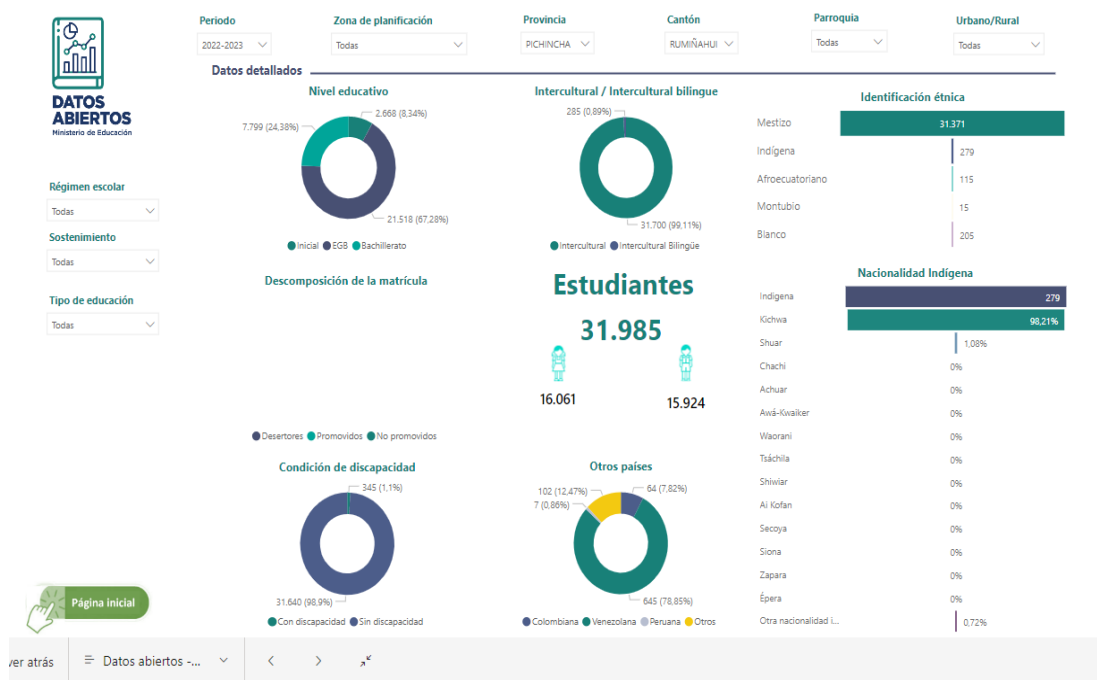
DATOS ABIERTOS
Ministerio de Educación

Periodo
2022-2023

Zona de planificación
Todas

Provincia
PICHINCHA

Cantón
RUMIÑAHUI

Parroquia
Todas

Urbano/Rural
Todas

Datos detallados

Régimen escolar
Todas

Sostenimiento
Todas

Tipo de educación
Todas

Nivel educativo
2.668 (8,34%)
7.799 (24,38%)
21.518 (67,28%)
Inicial EGB Bachillerato

Intercultural / Intercultural bilingue
285 (0,89%)
31.700 (99,11%)
Intercultural Intercultural Bilingüe

Identificación étnica
| | |
|---|---|
| Mestizo | 31.371 |
| Indígena | 279 |
| Afroecuatoriano | 115 |
| Montubio | 15 |
| Blanco | 205 |

Descomposición de la matrícula
Desertores Promovidos No promovidos

Estudiantes
31.985
16.061
15.924

Nacionalidad Indígena
| | |
|---|---|
| Indigena | 279 |
| Kichwa | 98,21% |
| Shuar | 1,08% |
| Chachi | 0% |
| Achuar | 0% |
| Awá-Kwaiker | 0% |
| Waorani | 0% |
| Tsáchila | 0% |
| Shiwiar | 0% |
| Ai Kofan | 0% |
| Secoya | 0% |
| Siona | 0% |
| Zapara | 0% |
| Épera | 0% |
| Otra nacionalidad i... | 0,72% |

Condición de discapacidad
345 (1,1%)
31.640 (98,9%)
Con discapacidad Sin discapacidad

Otros países
102 (12,47%)
7 (0,86%)
64 (7,82%)
645 (78,85%)
Colombiana Venezolana Peruana Otros

Página inicial

ver atrás
Datos abiertos -...